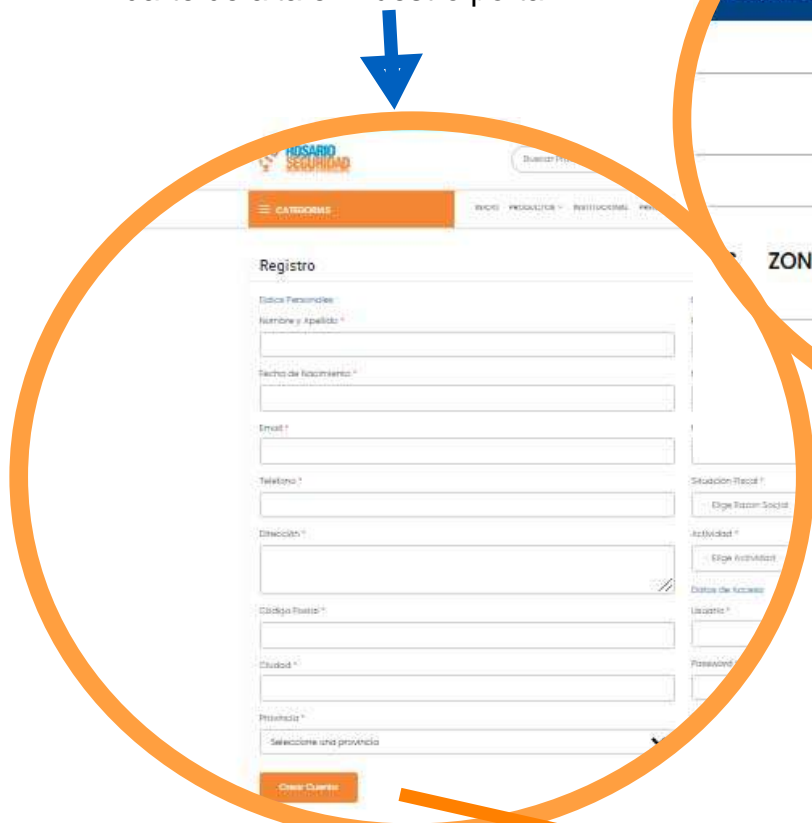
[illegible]

ROSARIO SEGURIDAD

Buscar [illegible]

CATEGORIAS

INICIO PRODUCTOS INSTITUCIONAL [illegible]

ZON

Registro

Datos Personales

Nombre y Apellido *

Fecha de Nacimiento *

Email *

Telefono *

Dirección *

Código Postal *

Ciudad *

Provincia *

Seleccione una provincia

Crear Cuenta

Situación Fiscal *

Elige Razon Social

Actividad *

Elige Actividad

Datos de Acceso

Usuario *

Password